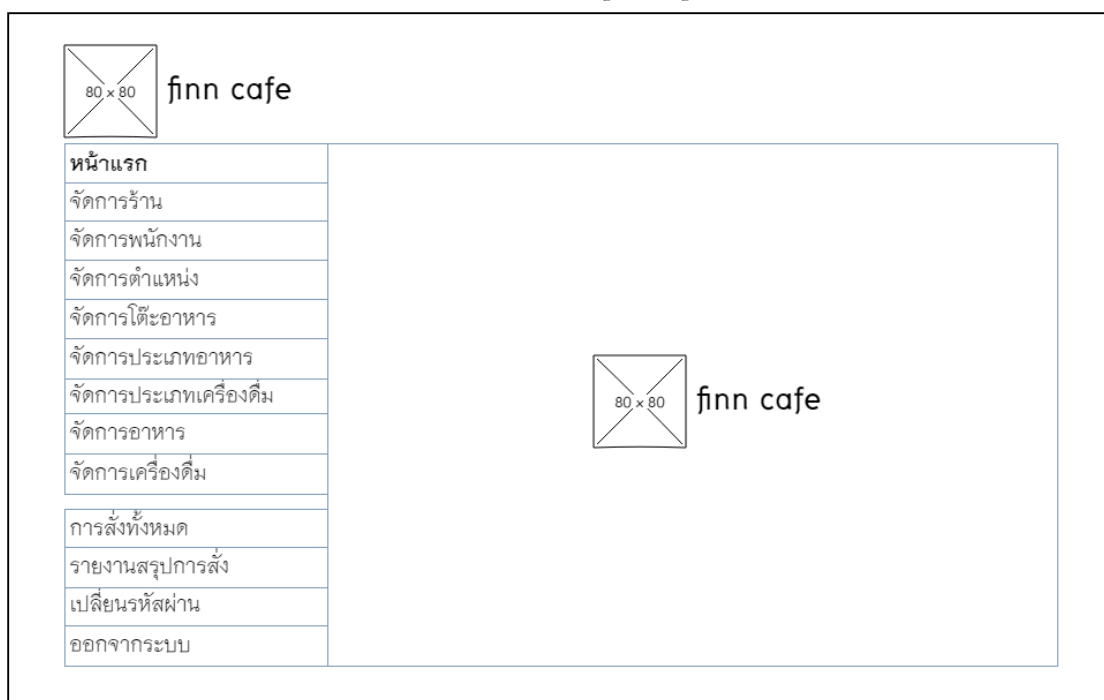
80 × 80 finn cafe

หน้าแรก
จัดการร้าน
จัดการพนักงาน
จัดการตำแหน่ง
จัดการโต๊ะอาหาร
จัดการประเภทอาหาร
จัดการประเภทเครื่องดื่ม
จัดการอาหาร
จัดการเครื่องดื่ม

การสั่งทั้งหมด
รายงานสรุปการสั่ง
เปลี่ยนรหัสผ่าน
ออกจากระบบ

80 × 80 finn cafe